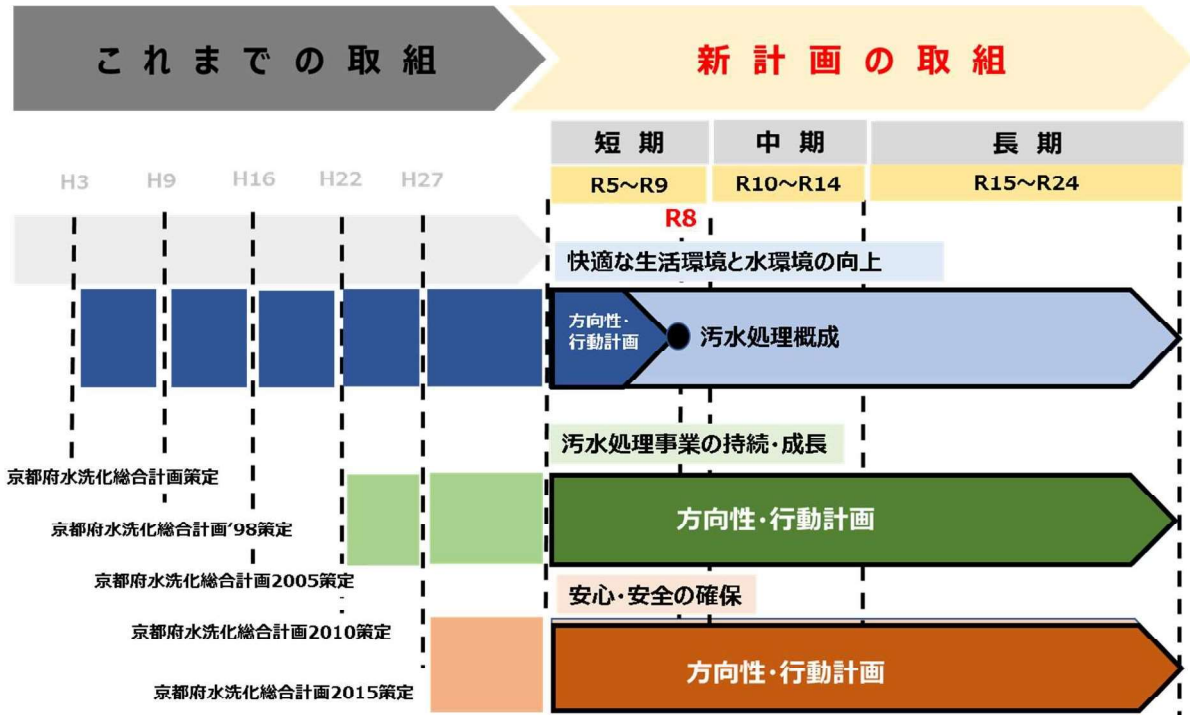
これまでの取組

新計画の取組

| 短期 | 中期 | 長期 |
|---|---|---|
| R5～R9 | R10～R14 | R15～R24 |

H3 H9 H16 H22 H27

R8

快適な生活環境と水環境の向上

方向性・行動計画

汚水処理概成

汚水処理事業の持続・成長

京都府水洗化総合計画策定

京都府水洗化総合計画'98策定

方向性・行動計画

京都府水洗化総合計画2005策定

安心・安全の確保

京都府水洗化総合計画2010策定

方向性・行動計画

京都府水洗化総合計画2015策定